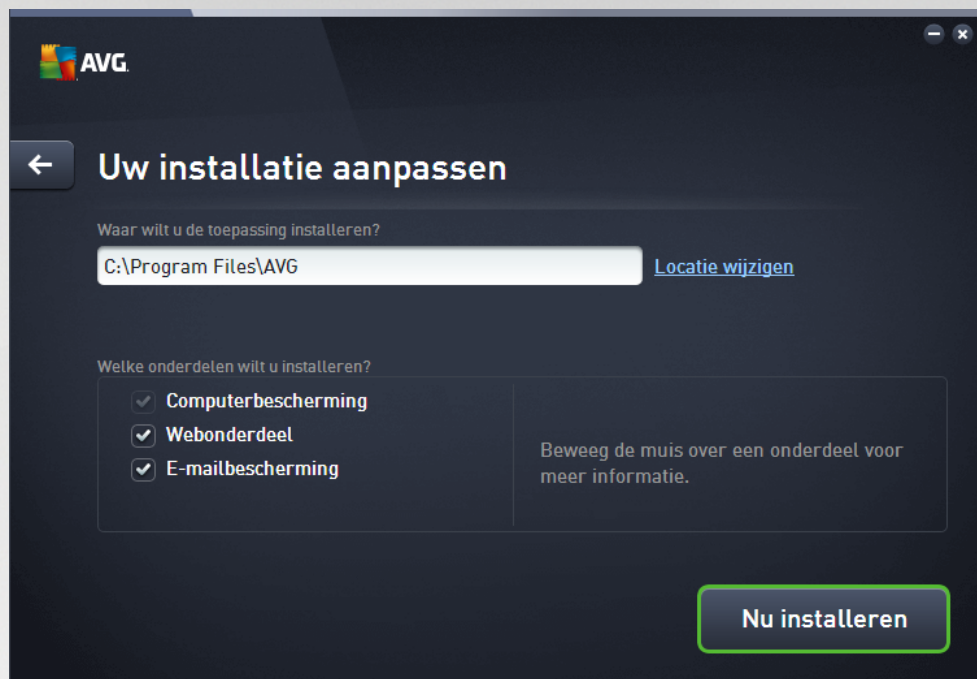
AVG.

Uw installatie aanpassen

Waar wilt u de toepassing installeren?

C:\Program Files\AVG

Locatie wijzigen

Welke onderdelen wilt u installeren?

Computerbescherming

Webonderdeel

E-mailbescherming

Beweeg de muis over een onderdeel voor meer informatie.

Nu installeren